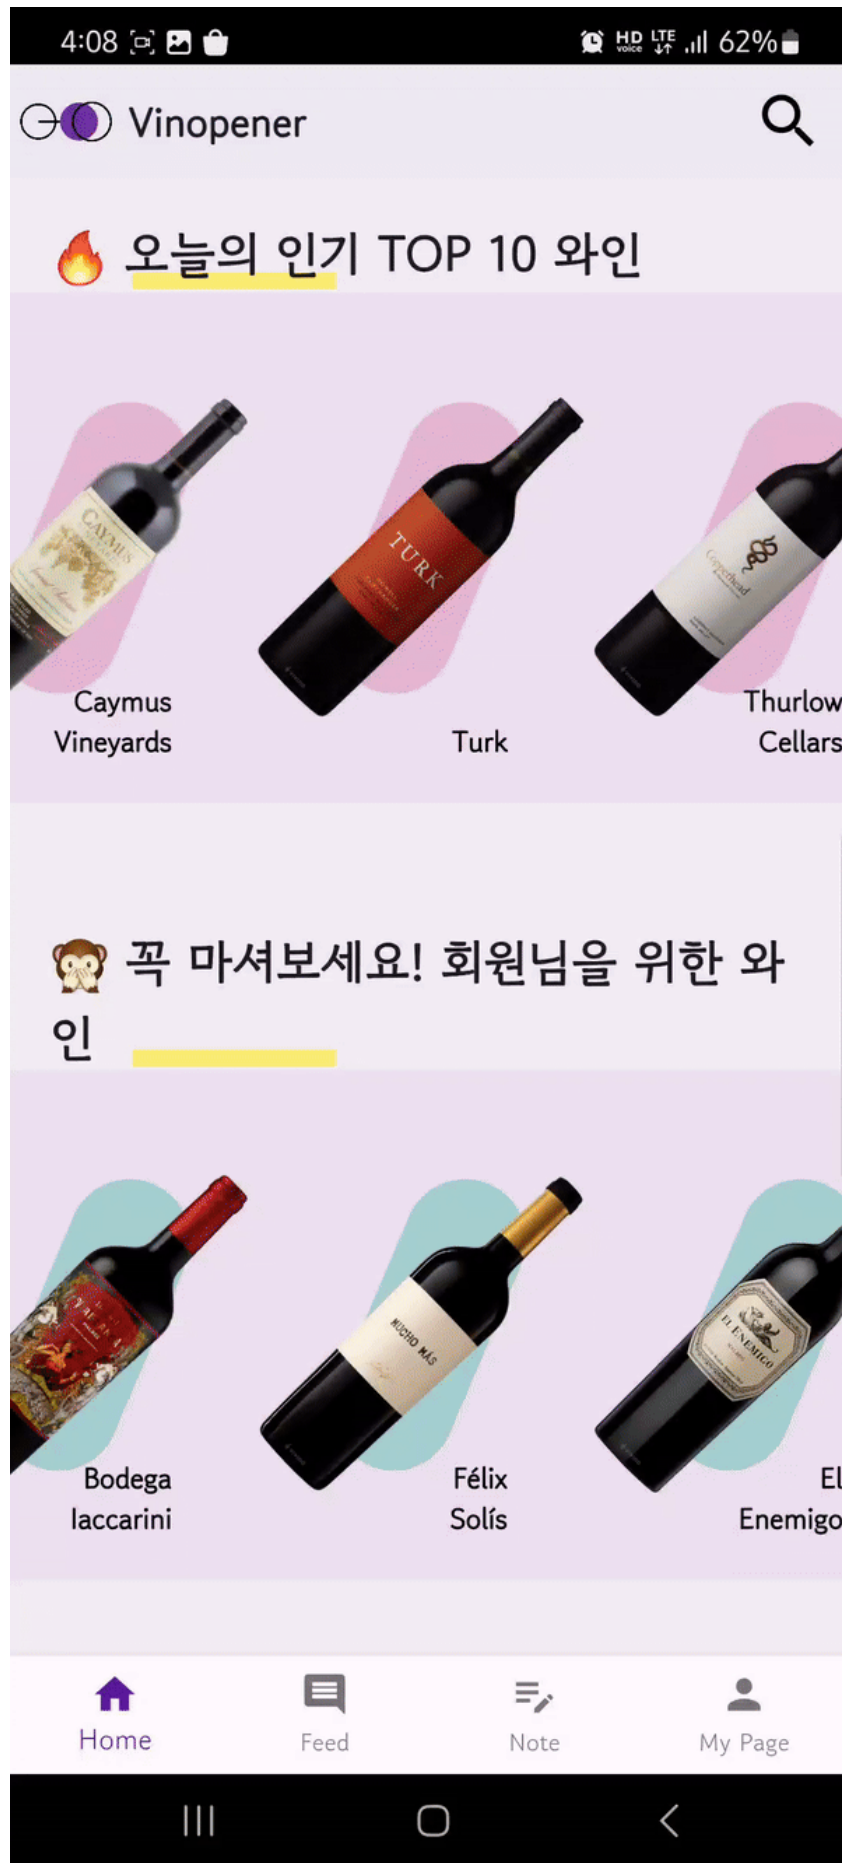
4:08 62%

Vinopener

🔥 오늘의 인기 TOP 10 와인

CAYMUS

TURK

Caymus Vineyards

Turk

Thurlow Cellars

🙊 꼭 마셔보세요! 회원님을 위한 와인

MUCHO MÁS

EL ENEMIGO

Bodega Iaccarini

Félix Solís

El Enemigo

Home

Feed

Note

My Page